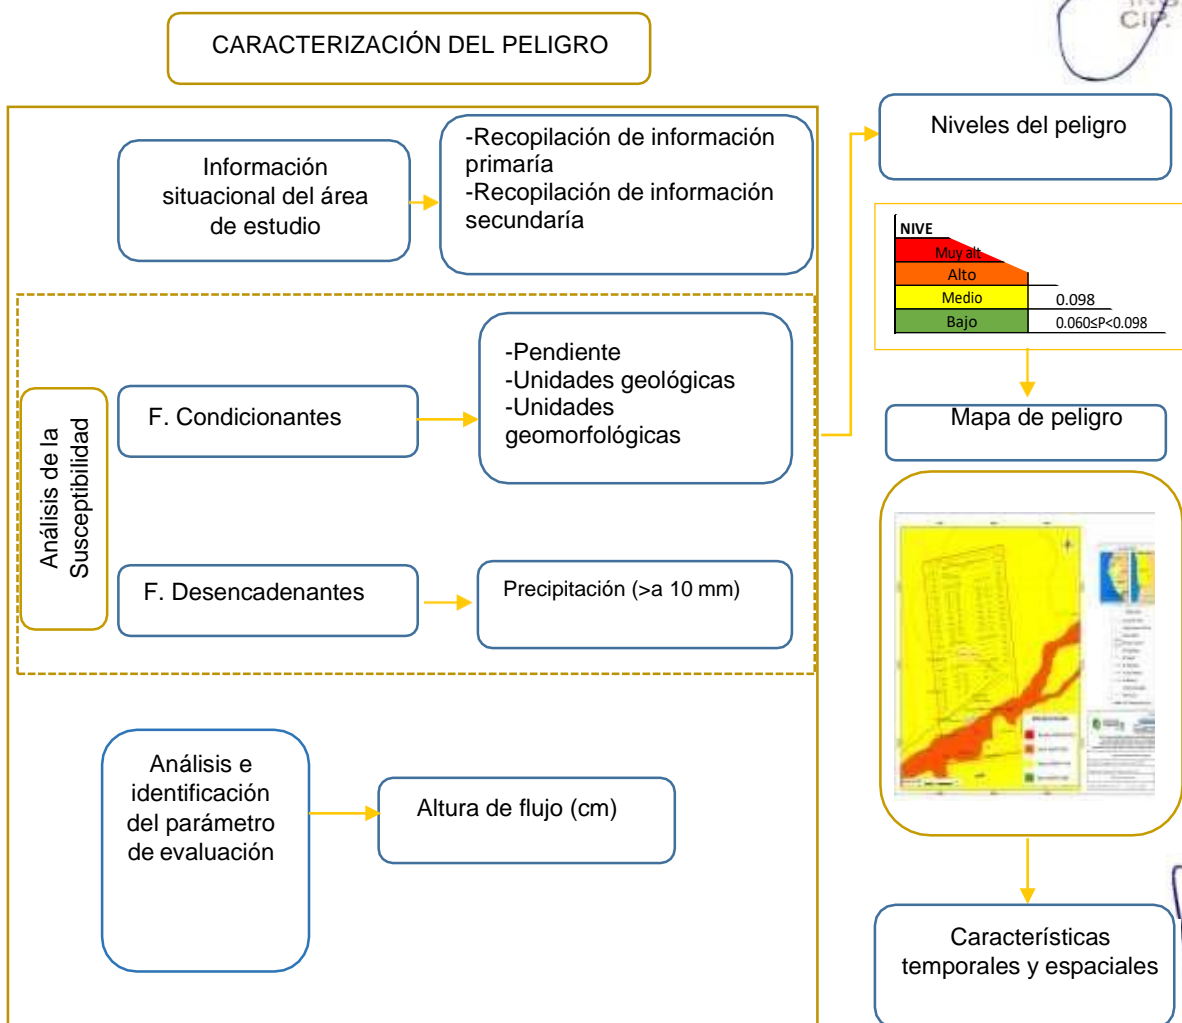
CARACTERIZACIÓN DEL PELIGRO

CIP

Información situacional del área de estudio

-Recopilación de información primaría
-Recopilación de información secundaría

Análisis de la Susceptibilidad

F. Condicionantes

-Pendiente
-Unidades geológicas
-Unidades geomorfológicas

F. Desencadenantes

Precipitación (>a 10 mm)

Análisis e identificación del parámetro de evaluación

Altura de flujo (cm)

Niveles del peligro

| NIVE | |
|---|---|
| Muy alt | |
| Alto | |
| Medio | 0.098 |
| Bajo | 0.060≤P<0.098 |

Mapa de peligro

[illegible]

Características temporales y espaciales